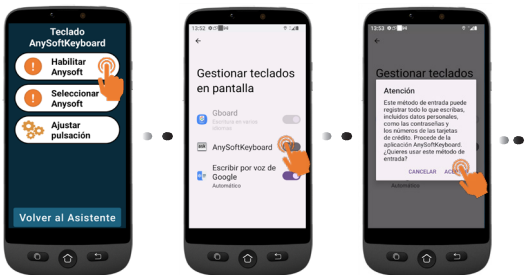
Teclado AnySoftKeyboard

Habilitar Anysoft

Seleccionar Anysoft

Ajustar pulsación

Volver al Asistente

12:52

Gestionar teclados en pantalla

Gboard

Escritura en varios idiomas

AnySoftKeyboard

Escribir por voz de Google

Automático

12:53

Gestionar teclados

Atención

Este método de entrada puede registrar todo lo que escribas, incluidos datos personales, como las contraseñas y los números de las tarjetas de crédito. Procede de la aplicación AnySoftKeyboard. ¿Quieres usar este método de entrada?

CANCELAR

ACE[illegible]

Automático